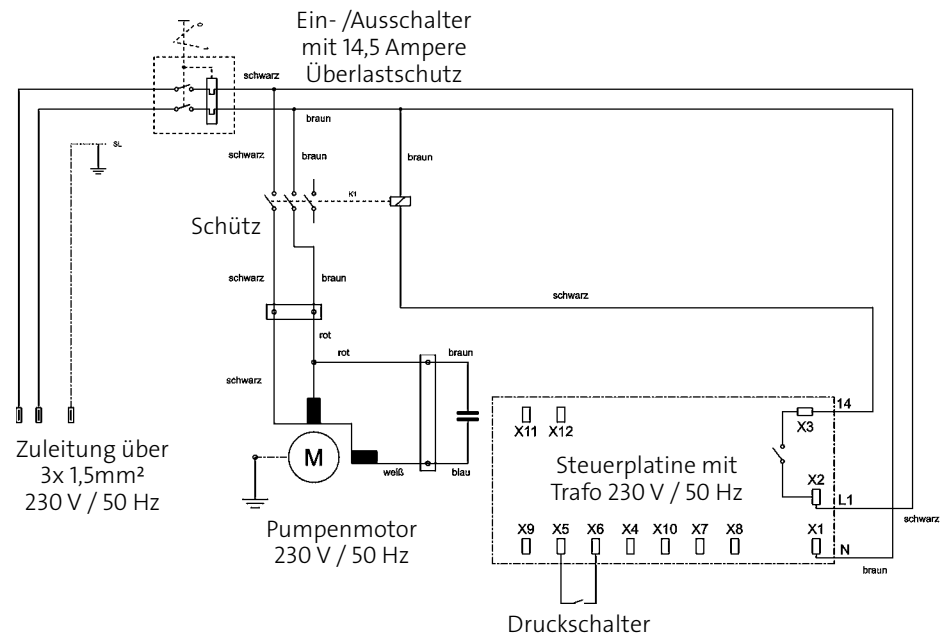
Ein- /Ausschalter mit 14,5 Ampere Überlastschutz

schwarz

braun

SL

schwarz

braun

braun

K1

Schütz

schwarz

braun

schwarz

rot

rot

braun

schwarz

14

X11 X12

X3

M

Steuerplatine mit Trafo 230 V / 50 Hz

weiß

blau

X2

L1

Zuleitung über 3x 1,5mm² 230 V / 50 Hz

schwarz

X9 X5 X6 X4 X10 X7 X8 X1

N

Pumpenmotor 230 V / 50 Hz

braun

Druckschalter